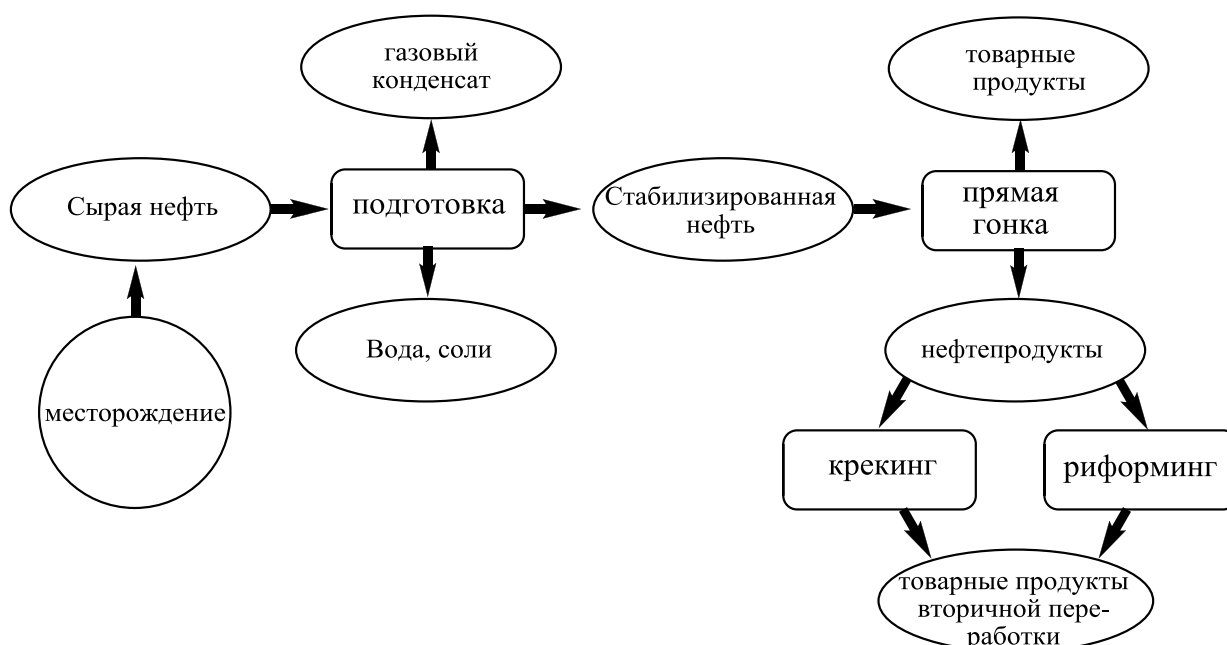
газовый конденсат

товарные продукты

Сырая нефть

подготовка

Стабилизированная нефть

прямая гонка

Вода, соли

месторождение

нефтепродукты

крекинг

риформинг

товарные продукты вторичной переработки